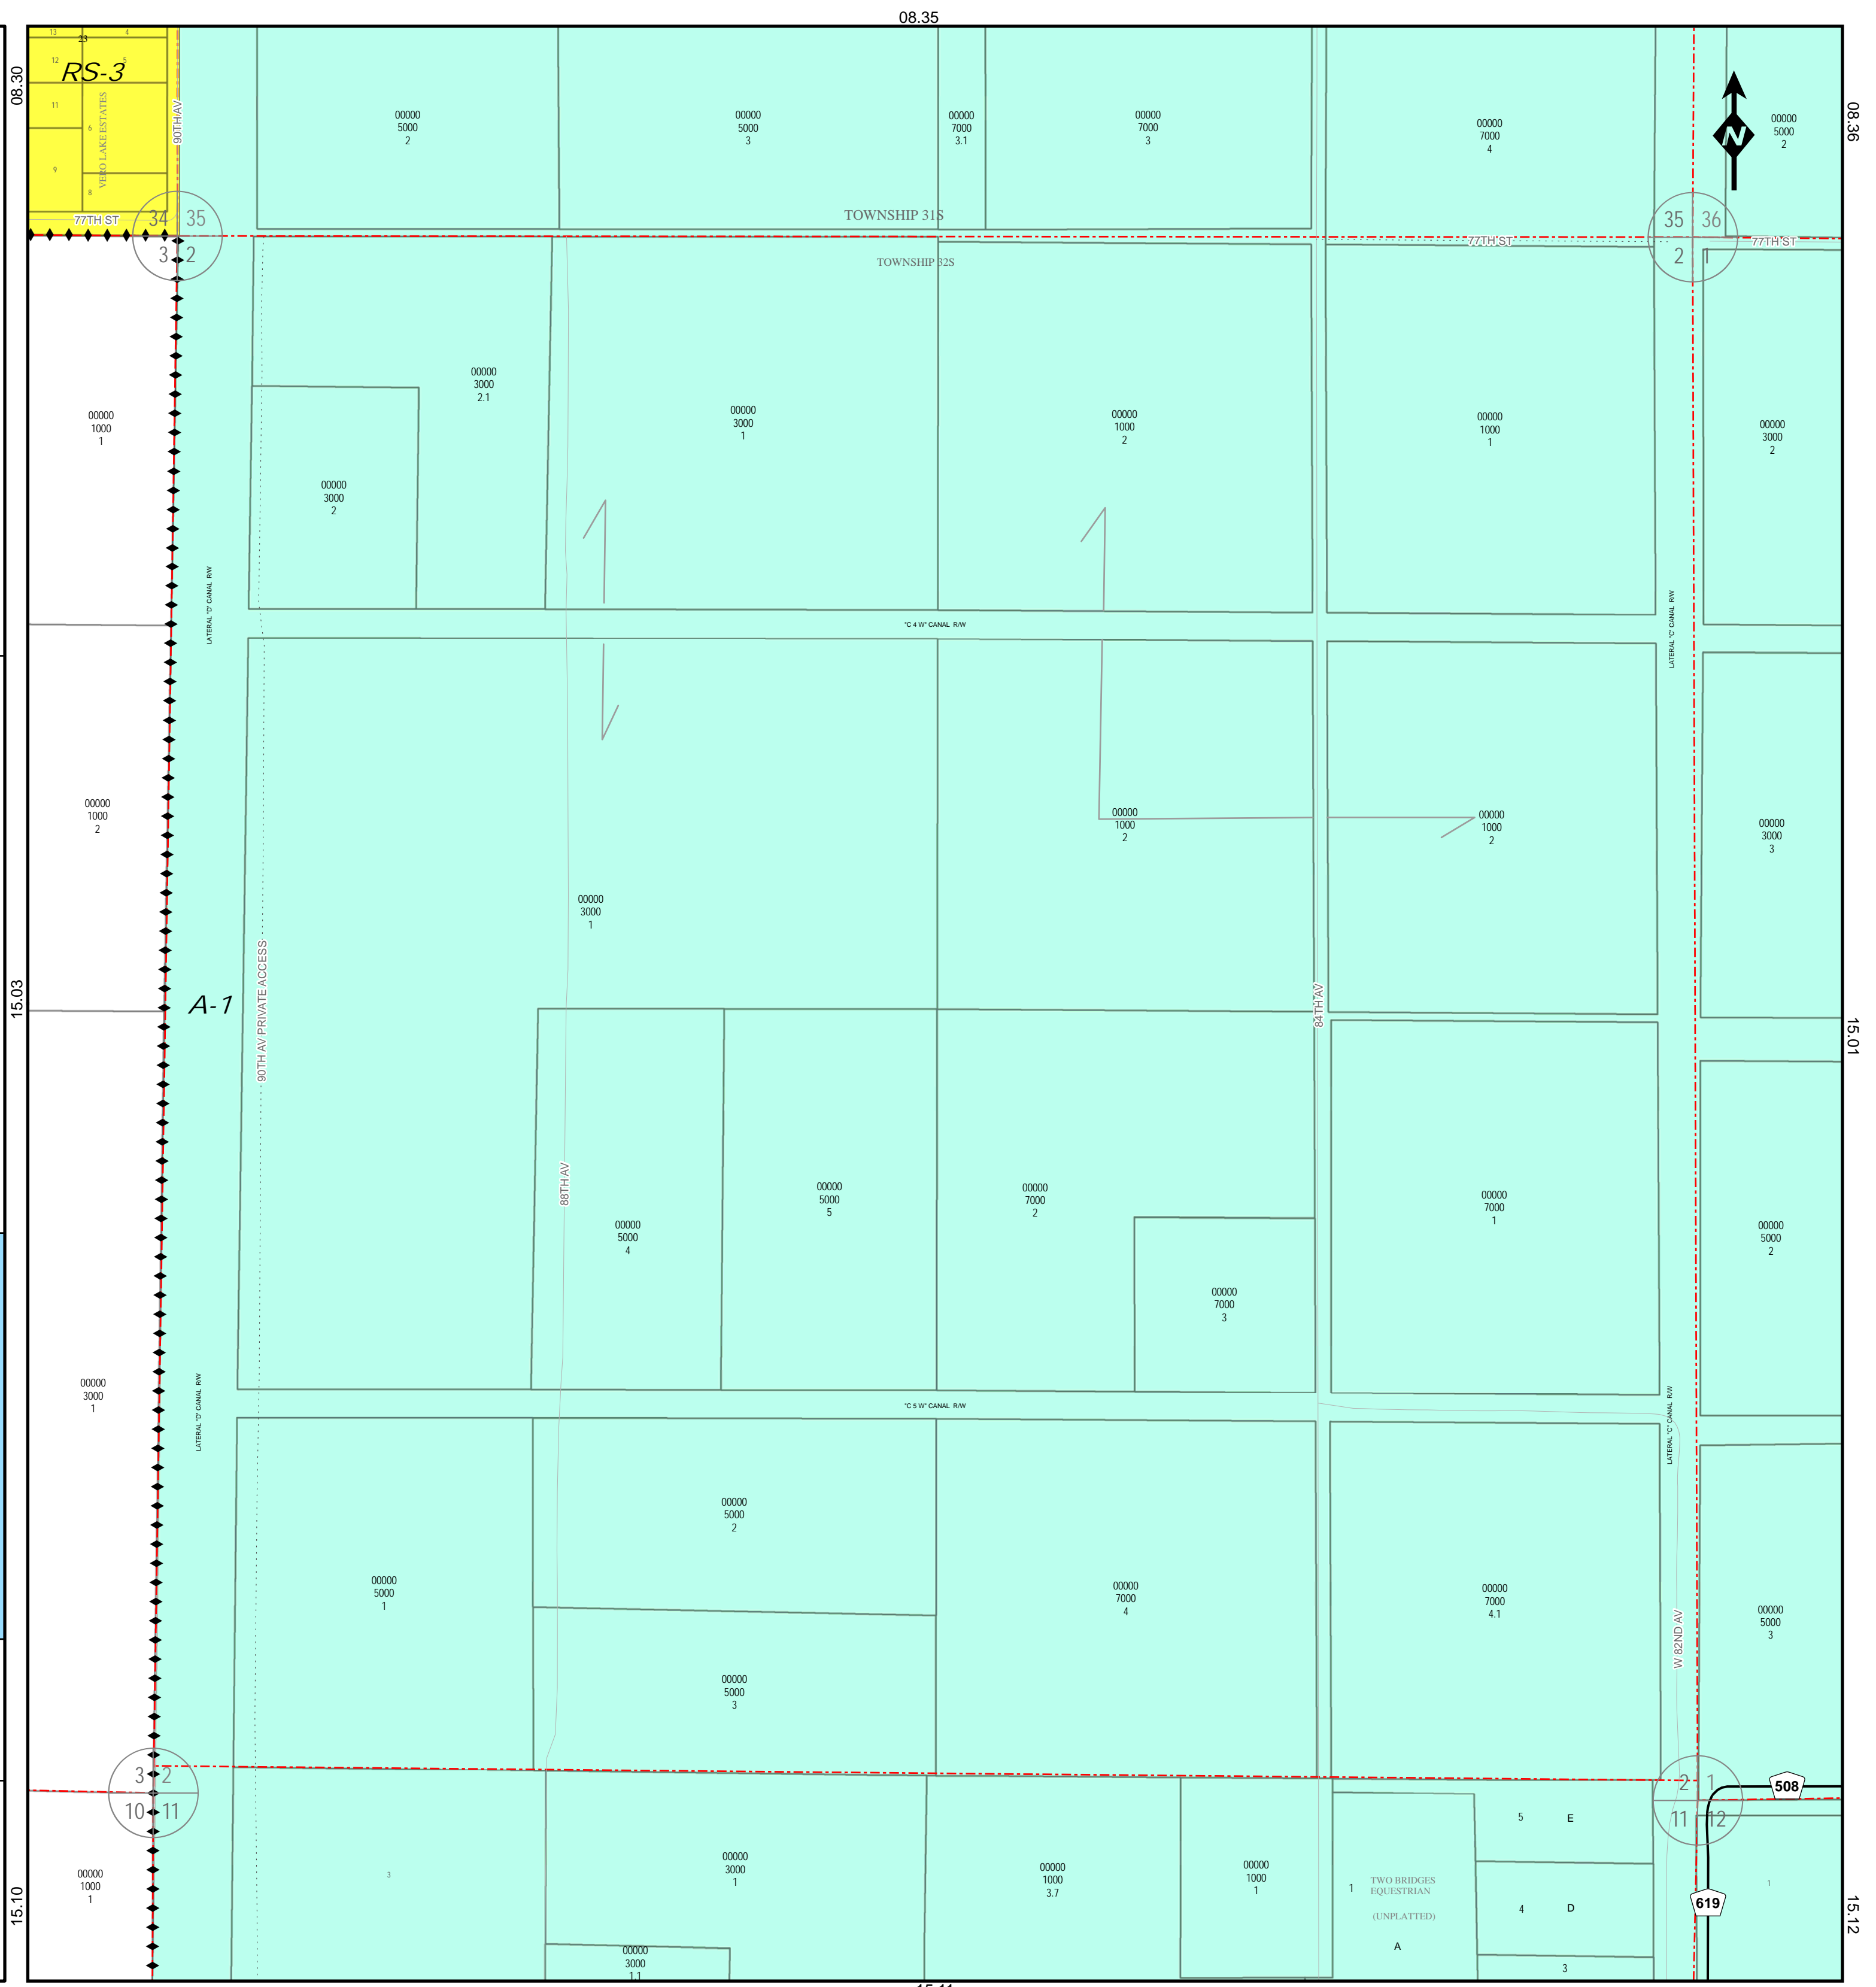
08.35

08.30

08.36

RS-3

13 23 4
12
11
6
9
8

VERO LAKE ESTATES

90TH AV

77TH ST

34 35
3 2

00000
5000
2

00000
5000
3

00000
7000
3.1

00000
7000
3

00000
7000
4

00000
5000
2

TOWNSHIP 31S

TOWNSHIP 32S

35 36
2 1

77TH ST

77TH ST

00000
3000
2.1

00000
1000
1

00000
3000
2

00000
3000
1

00000
1000
2

00000
1000
1

00000
3000
2

LATERAL "D" CANAL R/W

"C 4 W" CANAL R/W

LATERAL "C" CANAL R/W

00000
1000
2

00000
1000
2

00000
1000
2

00000
3000
3

00000
3000
1

15.03

A-1

90TH AV PRIVATE ACCESS

84TH AV

15.01

88TH AV

00000
5000
4

00000
5000
5

00000
7000
2

00000
7000
1

00000
5000
2

00000
7000
3

00000
3000
1

LATERAL "D" CANAL R/W

"C 5 W" CANAL R/W

LATERAL "C" CANAL R/W

00000
5000
2

00000
5000
1

00000
7000
4

00000
7000
4.1

W 82ND AV

00000
5000
3

00000
5000
3

3 2
10 11

2 1
11 12

508

15.10

00000
1000
1

3

00000
3000
1

00000
1000
3.7

00000
1000
1

5 E

1

TWO BRIDGES
EQUESTRIAN

(UNPLATTED)

4 D

A

3

1

619

15.12

00000
3000
1.1

15.11